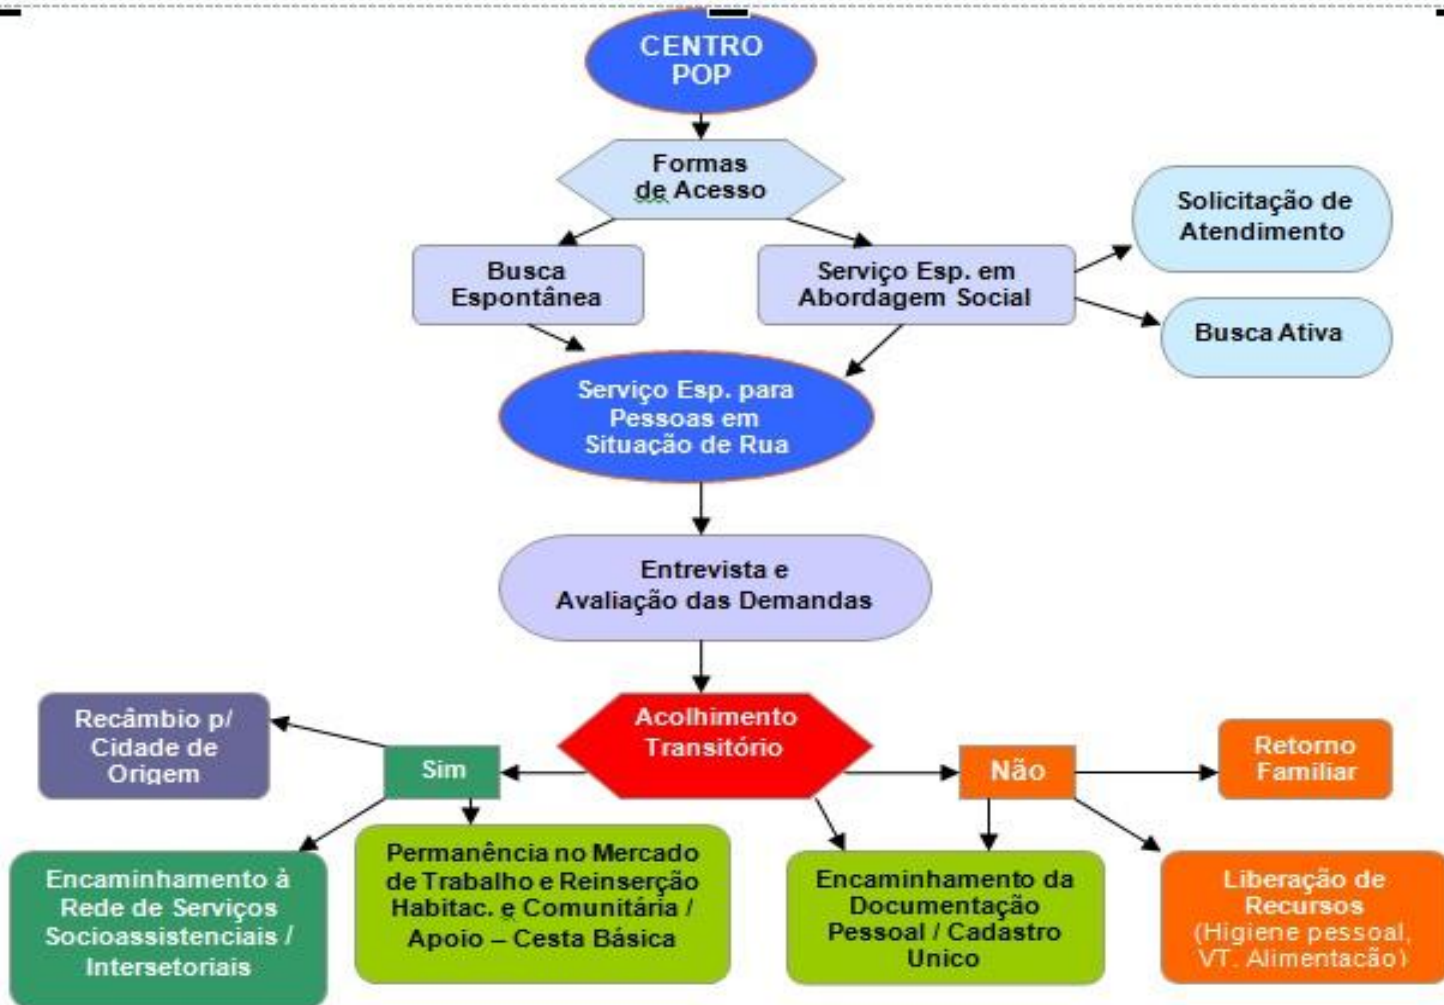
CENTRO POP

Formas de Acesso

Busca Espontânea

Serviço Esp. em Abordagem Social

Solicitação de Atendimento

Busca Ativa

Serviço Esp. para Pessoas em Situação de Rua

Entrevista e Avaliação das Demandas

Acolhimento Transitório

Sim

Não

Recâmbio p/ Cidade de Origem

Retorno Familiar

Encaminhamento à Rede de Serviços Socioassistenciais / Intersetoriais

Permanência no Mercado de Trabalho e Reinserção Habitac. e Comunitária / Apoio – Cesta Básica

Encaminhamento da Documentação Pessoal / Cadastro Unico

Liberação de Recursos (Higiene pessoal, VT, Alimentação)